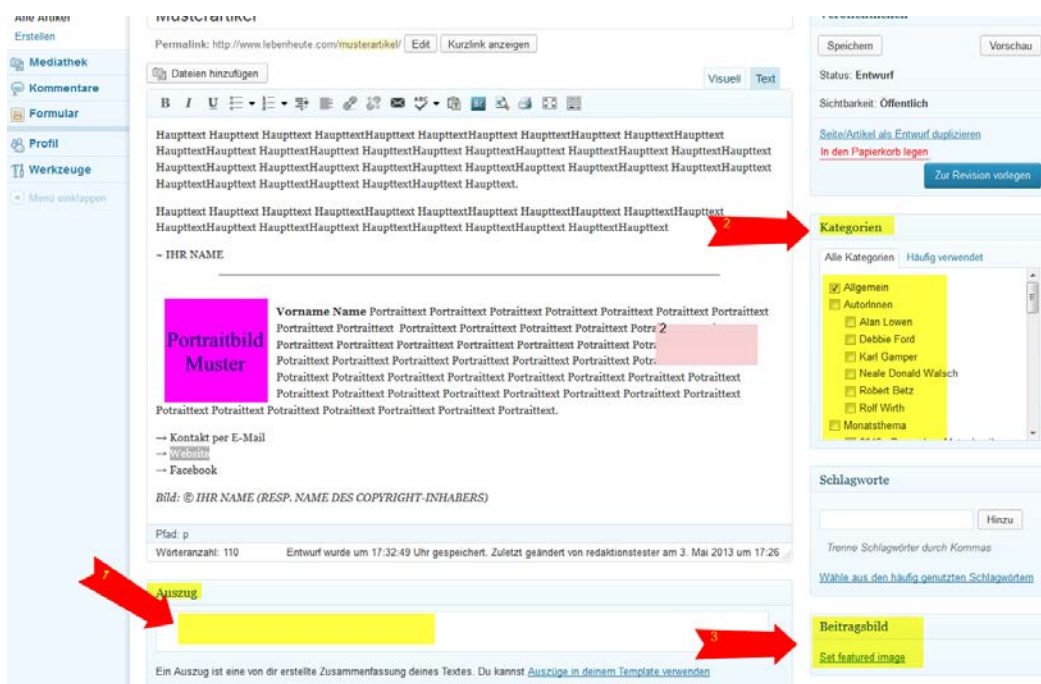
Alle Artikel
Erstellen
Mediathek
Kommentare
Formular
Profil
Werkzeuge
Menü einklappen

Musterartikel
Permalink: http://www.lebenheute.com/musterartikel/ Edit Kurzlink anzeigen
Dateien hinzufügen
Visuell Text
B I U

Haupttext Haupttext Haupttext HaupttextHaupttext HaupttextHaupttext HaupttextHaupttext HaupttextHaupttext HaupttextHaupttext HaupttextHaupttext HaupttextHaupttext HaupttextHaupttext HaupttextHaupttext HaupttextHaupttext HaupttextHaupttext HaupttextHaupttext HaupttextHaupttext HaupttextHaupttext HaupttextHaupttext HaupttextHaupttext HaupttextHaupttext HaupttextHaupttext Haupttext.

Haupttext Haupttext Haupttext HaupttextHaupttext HaupttextHaupttext HaupttextHaupttext HaupttextHaupttext HaupttextHaupttext HaupttextHaupttext HaupttextHaupttext HaupttextHaupttext HaupttextHaupttext

2

~ IHR NAME

Portraitbild Muster

Vorname Name Portraittext Portraittext Potraittext Portraittext Potraittext Portraittext Potraittext Portraittext Portraittext Portraittext Portraittext Portraittext Portraittext Portraittext Potra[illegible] 2 Portraittext Portraittext Portraittext Portraittext Portraittext Portraittext Potra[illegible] Portraittext Portraittext Potraittext Portraittext Portraittext Portraittext Potra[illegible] Potraittext Potraittext Portraittext Portraittext Potraittext Portraittext Portraittext Potraittext Potraittext Portraittext Potraittext Portraittext Potraittext Portraittext Potraittext Portraittext Potraittext Potraittext Portraittext Potraittext Portraittext Portraittext Portraittext.

→ Kontakt per E-Mail
→ Website
→ Facebook

Bild: © IHR NAME (RESP. NAME DES COPYRIGHT-INHABERS)

Pfad: p
Wörteranzahl: 110 Entwurf wurde um 17:32:49 Uhr gespeichert. Zuletzt geändert von redaktionstester am 3. Mai 2013 um 17:26

1
Auszug

Ein Auszug ist eine von dir erstellte Zusammenfassung deines Textes. Du kannst Auszüge in deinem Template verwenden

Veröffentlichen
Speichern Vorschau
Status: Entwurf
Sichtbarkeit: Öffentlich
Seite/Artikel als Entwurf duplizieren
In den Papierkorb legen
Zur Revision vorlegen

Kategorien
Alle Kategorien Häufig verwendet
Allgemein
AutorInnen
Alan Lowen
Debbie Ford
Karl Gamper
Neale Donald Walsch
Robert Betz
Rolf Wirth
Monatsthema

Schlagworte
Hinzu
Trenne Schlagwörter durch Kommas
Wähle aus den häufig genutzten Schlagwörtern

3
Beitragsbild
Set featured image